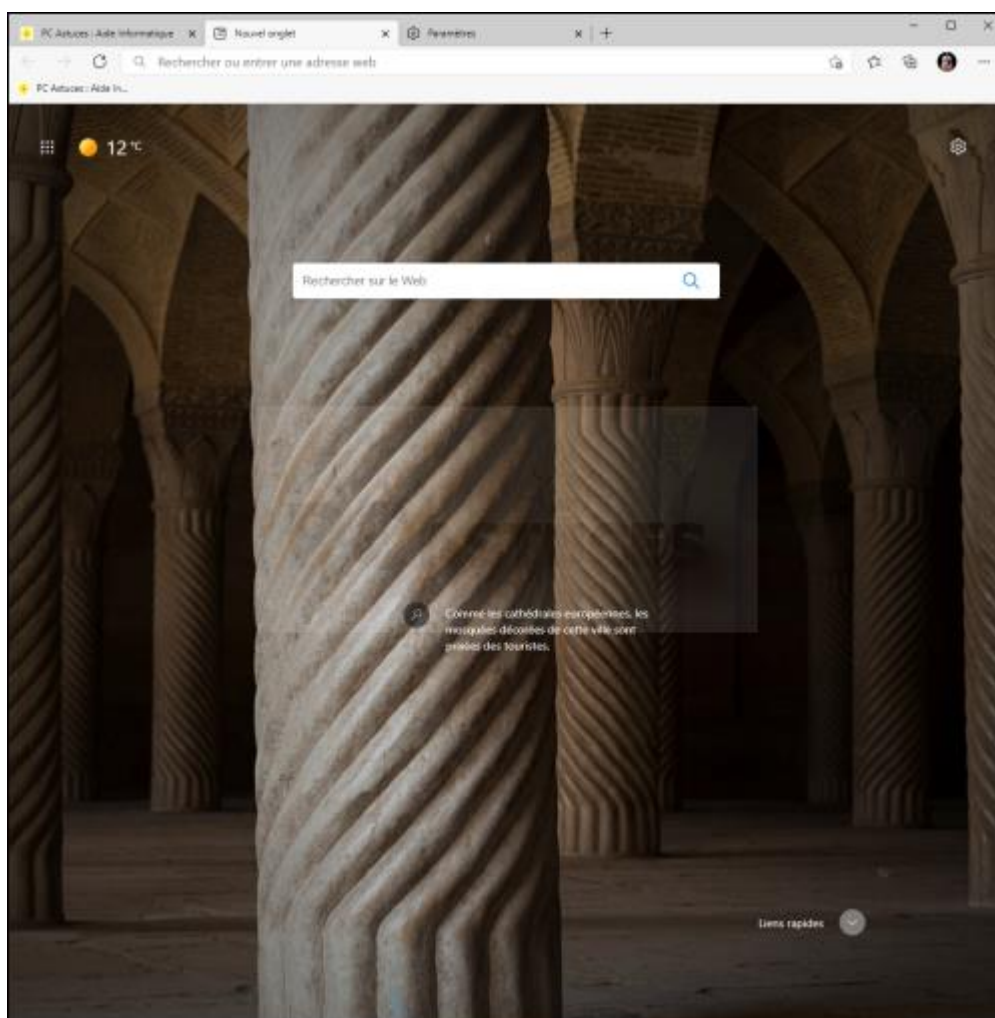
PC Astuces : Aide Informatique
Nouvel onglet
Paramètres
Rechercher ou entrer une adresse web
PC Astuces : Aide In...

12 °C

Rechercher sur le Web

Comme les cathédrales européennes, les mosquées décorées de cette ville sont prisées des touristes.

Liens rapides